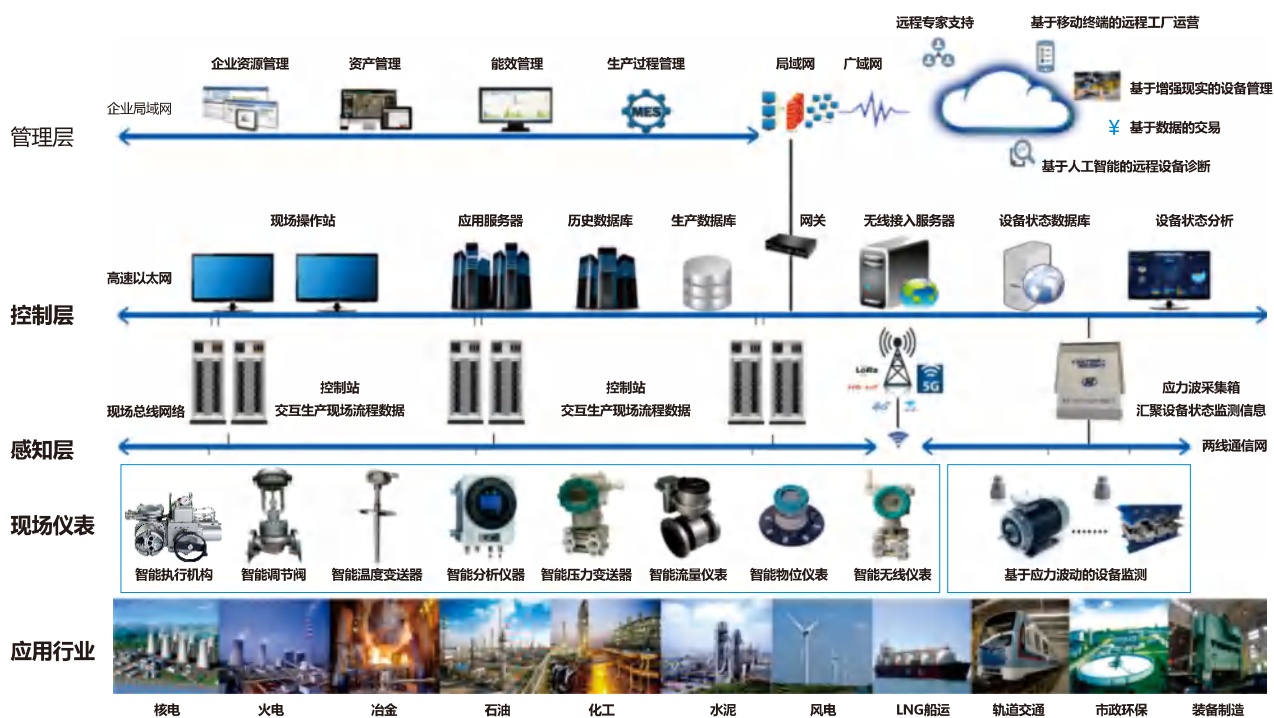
远程专家支持
基于移动终端的远程工厂运营
企业资源管理
资产管理
能效管理
生产过程管理
局域网
广域网
基于增强现实的设备管理
企业局域网
MES
¥ 基于数据的交易
管理层
基于人工智能的远程设备诊断

现场操作站
应用服务器
历史数据库
生产数据库
网关
无线接入服务器
设备状态数据库
设备状态分析
高速以太网
控制层

控制站
交互生产现场流程数据
控制站
交互生产现场流程数据
LoRa
5G
应力波采集箱
汇聚设备状态监测信息
现场总线网络
感知层
两线通信网

现场仪表
智能执行机构
智能调节阀
智能温度变送器
智能分析仪器
智能压力变送器
智能流量仪表
智能物位仪表
智能无线仪表
基于应力波动的设备监测

应用行业
核电
火电
冶金
石油
化工
水泥
风电
LNG船运
轨道交通
市政环保
装备制造